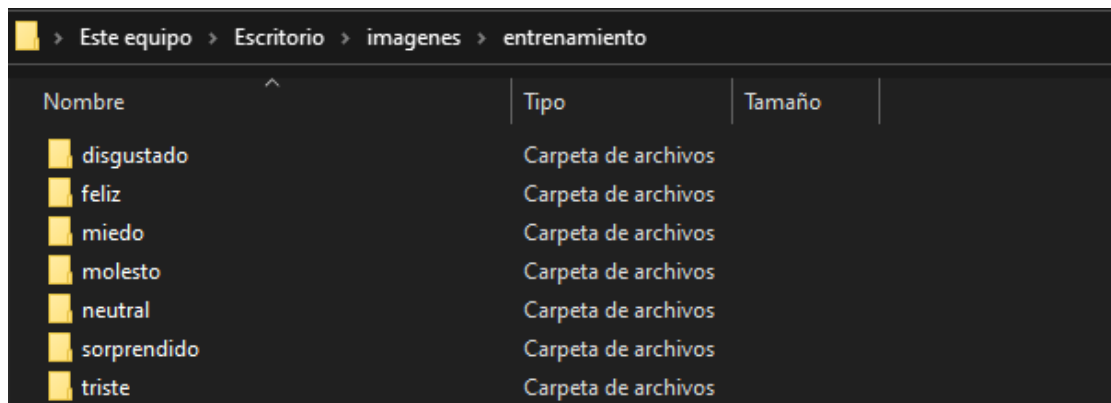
> Este equipo > Escritorio > imagenes > entrenamiento

| Nombre | Tipo | Tamaño |
|---|---|---|
| disgustado | Carpeta de archivos | |
| feliz | Carpeta de archivos | |
| miedo | Carpeta de archivos | |
| molesto | Carpeta de archivos | |
| neutral | Carpeta de archivos | |
| sorprendido | Carpeta de archivos | |
| triste | Carpeta de archivos | |